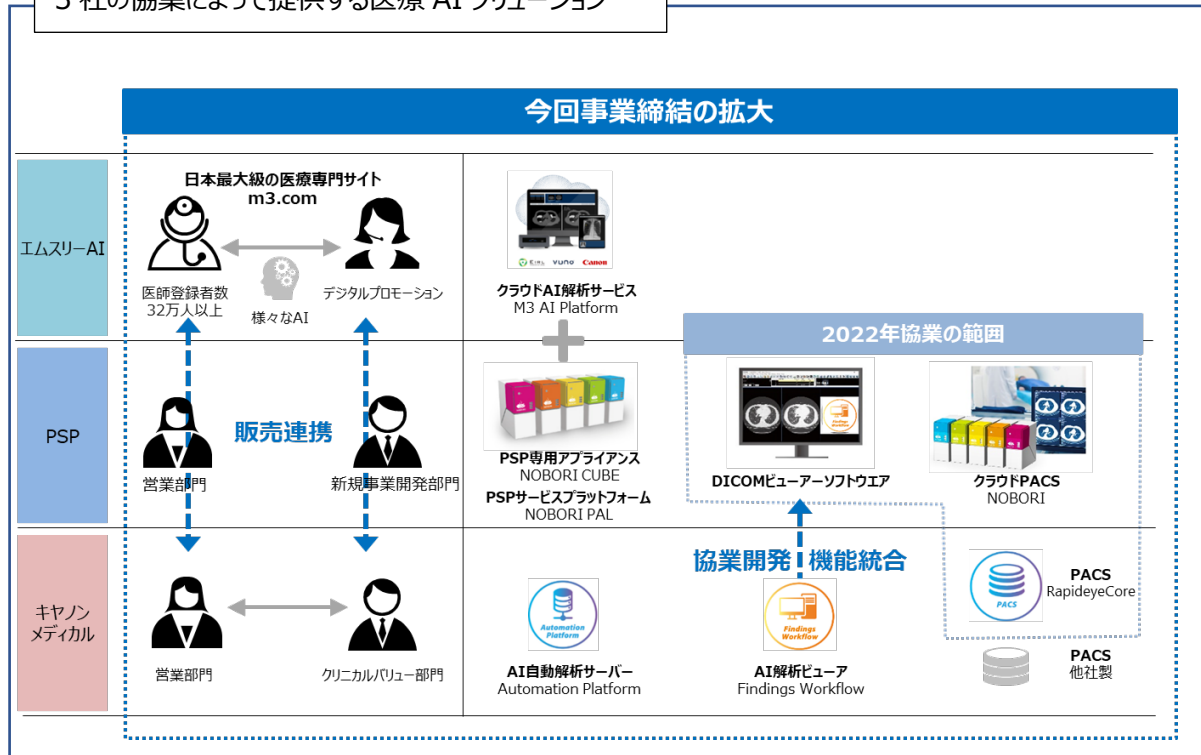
3 社の協業によって提供する医療 AI ソリューション

今回事業締結の拡大

エムスリーAI

日本最大級の医療専門サイト
m3.com

医師登録者数
32万人以上

様々なAI

デジタルプロモーション

クラウドAI解析サービス
M3 AI Platform

PSP

販売連携

営業部門

新規事業開発部門

PSP専用アプライアンス
NOBORI CUBE

PSPサービスプラットフォーム
NOBORI PAL

2022年協業の範囲

DICOMビューアーソフトウエア

クラウドPACS
NOBORI

キヤノン
メディカル

営業部門

クリニカルバリュー部門

Automation Platform

AI自動解析サーバー
Automation Platform

協業開発 機能統合

Findings Workflow

AI解析ビューア
Findings Workflow

PACS

PACS
RapideyeCore

PACS
他社製